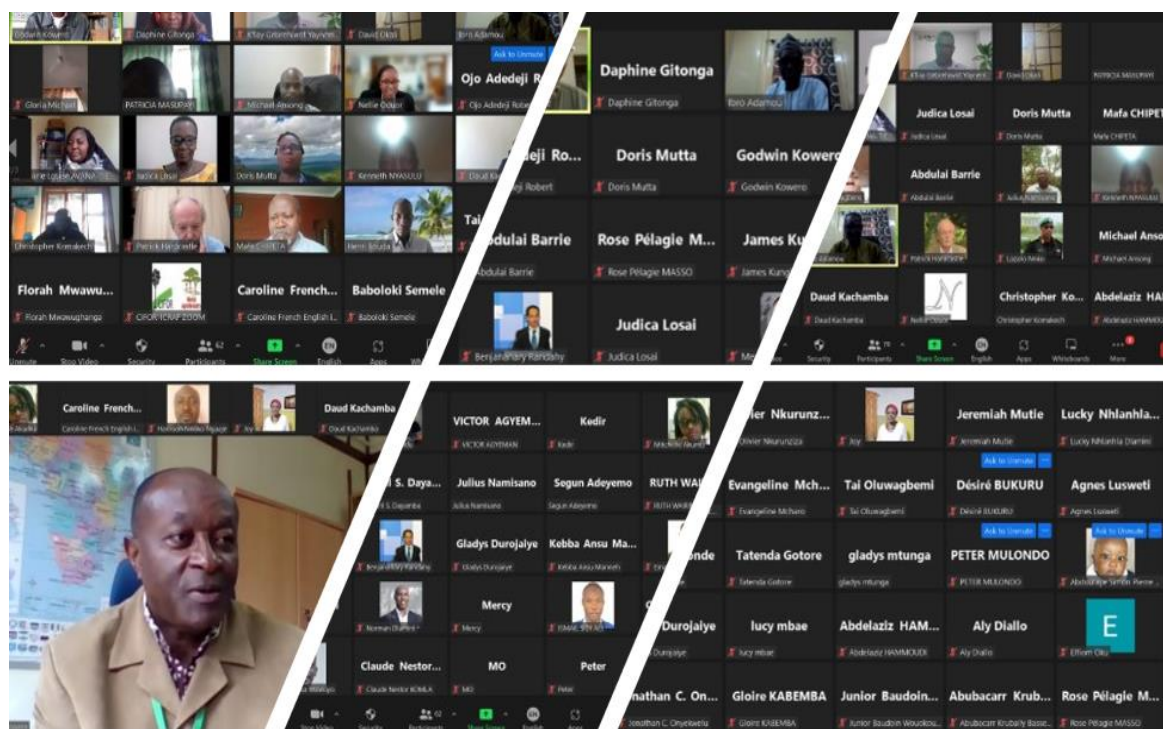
Godwin Kowero
Daphine Gitonga
Kflay Gebrehiwot Yayneh
David Okori
Boro Adamou
Gloria Michael
PATRICIA MASUPAYI
Michael Ansong
Nellie Oduor
Ojo Adedeji R...
Ojo Adedeji Robert
Ask to Unmute
Judica Losai
Doris Mutta
Kenneth NYASULU
Daud Ka...
Christopher Komakech
Patrick Hardcastle
Mafa CHIPETA
Henri Bduda
Tai...
Florah Mwawu...
Florah Mwawughanga
CIFOR-ICRAF ZOOM
Caroline French...
Caroline French English I...
Baboloki Semele
Baboloki Semele
Stop Video
Security
Participants
Share Screen
English
Apps

Daphine Gitonga
Daphine Gitonga
Boro Adamou
...deji Ro...
...eji Robert
Doris Mutta
Doris Mutta
Godwin Kowero
Godwin Kowero
...bdulai Barrie
Abdulai Barrie
Rose Pélagie M...
Rose Pélagie MASSO
James Ku...
James Kung...
Judica Losai
Benjamin Randahy
Judica Losai

Kflay Gebrehiwot Yayneh
David Okori
PATRICIA MASUPAYI
Judica Losai
Judica Losai
Doris Mutta
Doris Mutta
Mafa CHIPETA
Mafa CHIPETA
Abdulai Barrie
Abdulai Barrie
Julius Namisano
Kenneth NYASULU
Patrick Hardcastle
Lopolo Meko
Michael Anso...
Michael Ansong
Daud Kachamba
Daud Kachamba
Nellie Oduor
Christopher Ko...
Christopher Komakech
Abdelaziz HA...
Abdelaziz HAMMOUDI
Security
Participants
Share Screen
English
Apps
Whiteboards
More

Caroline French...
Caroline French English I...
Hoffouh Nwako Tagage
Joy
Daud Kachamba
Daud Kachamba

VICTOR AGYEM...
VICTOR AGYEMAN
Kedir
Kedir
Mitchelle Njunthi
...l S. Daya...
...l S. Dayamba
Julius Namisano
Julius Namisano
Segun Adeyemo
Segun Adeyemo
RUTH WA...
RUTH WAIRIMU
Benjamin Randahy
Gladys Durojaiye
Gladys Durojaiye
Kebba Ansu Ma...
Kebba Ansu Manneh
Norman Dlamini
Mercy
Mercy
ISMAIL SERIAS
Claude Nestor...
Claude Nestor KOMLA
MO
MO
Peter
Peter
Security
Participants
Share Screen
English
Apps

...ier Nkurunz...
Olivier Nkurunziza
Joy
Jeremiah Mutie
Jeremiah Mutie
Lucky Nhlanhla...
Lucky Nhlanhla Dlamini
Evangeline Mch...
Evangeline Mcharo
Tai Oluwagbemi
Tai Oluwagbemi
Ask to Unmute
Désiré BUKURU
Désiré BUKURU
Agnes Lusweti
Agnes Lusweti
...onde
Tatenda Gotore
Tatenda Gotore
gladys mtunga
gladys mtunga
Ask to Unmute
PETER MULONDO
PETER MULONDO
Ask to Unmute
Abdoulaye Simon Pierre...
Durojaiye
lucy mbae
lucy mbae
Abdelaziz HAM...
Abdelaziz HAMMOUDI
Aly Diallo
Aly Diallo
E
Effiom Oku
...nathan C. On...
Jonathan C. Onyekwelu
Gloire KABEMBA
Gloire KABEMBA
Junior Baudoin...
Junior Baudoin Woukou...
Abubacarr Krub...
Abubacarr Krubally Basse...
Rose Pélagie M...
Rose Pélagie MASSO